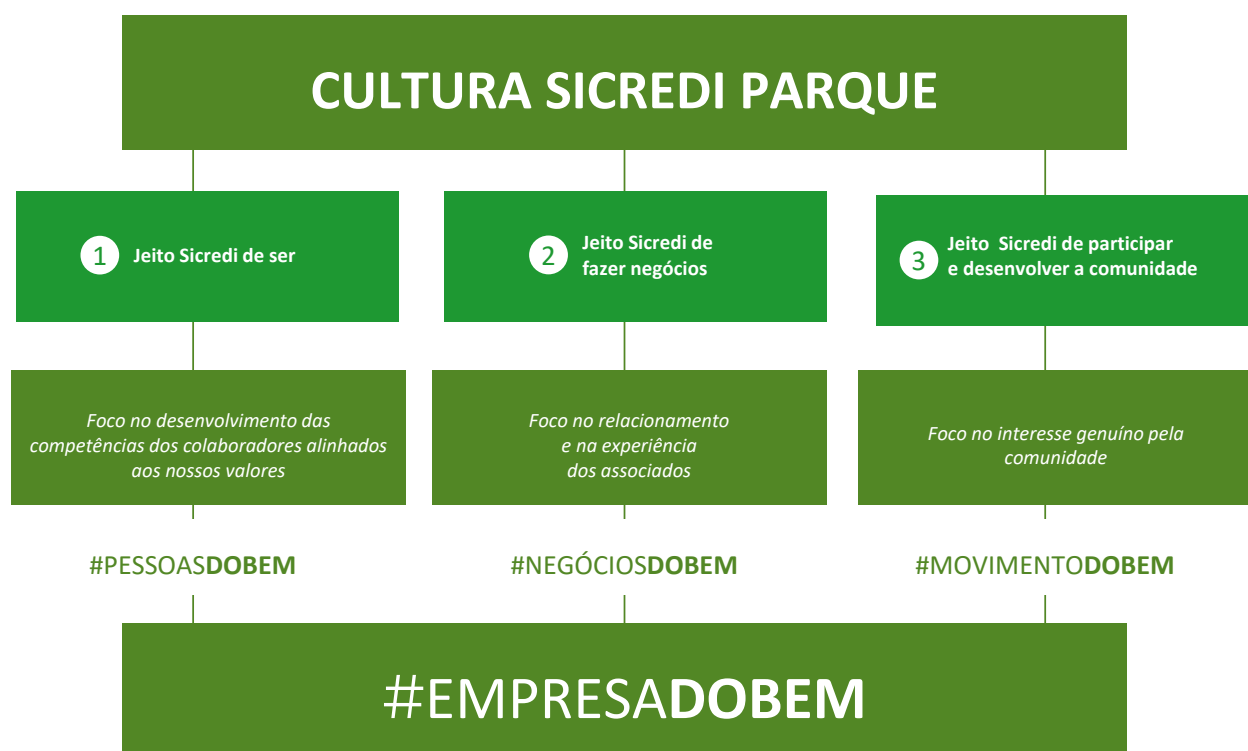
CULTURA SICREDI PARQUE

1 Jeito Sicredi de ser

2 Jeito Sicredi de fazer negócios

3 Jeito Sicredi de participar e desenvolver a comunidade

Foco no desenvolvimento das competências dos colaboradores alinhados aos nossos valores

Foco no relacionamento e na experiência dos associados

Foco no interesse genuíno pela comunidade

#PESSOASDOBEM

#NEGÓCIOSDOBEM

#MOVIMENTODOBEM

#EMPRESADOBEM